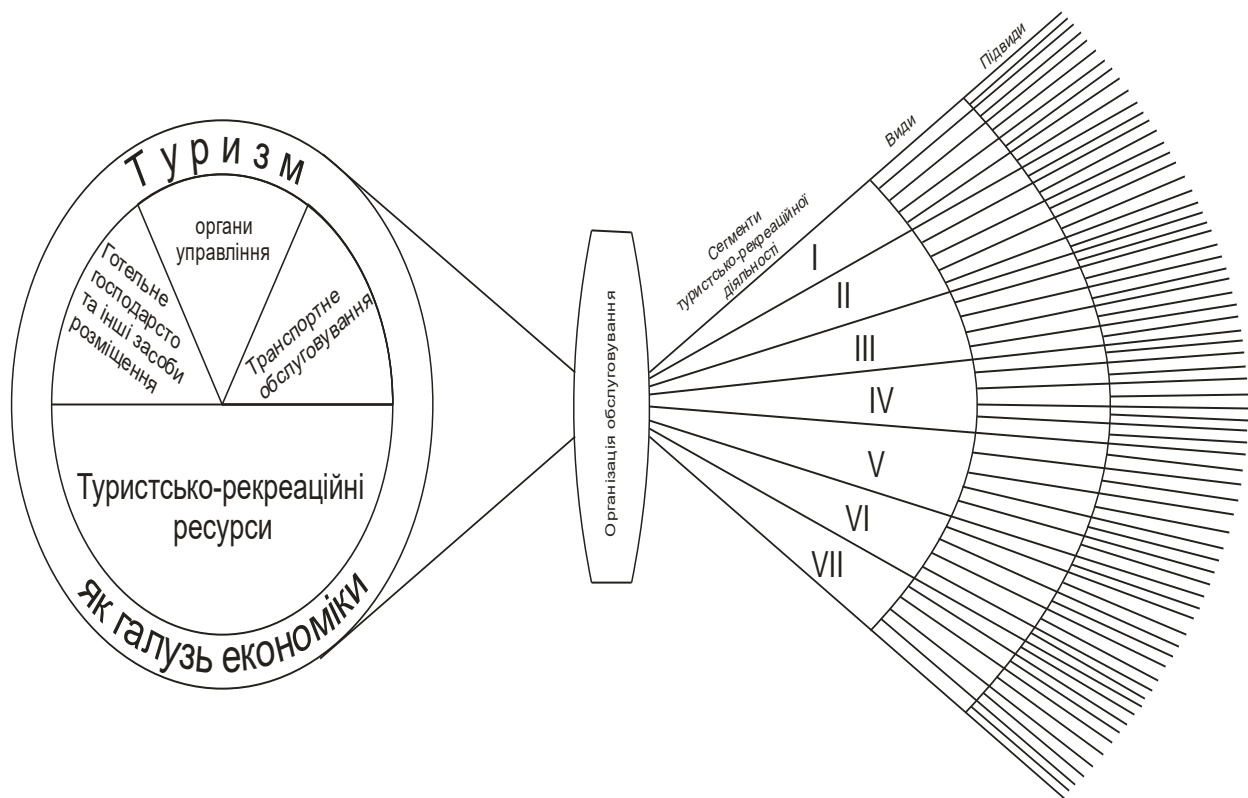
Туризм

органи управління

Готельне господарсто та інші засоби розміщення

Транспортне обслуговування

Туристсько-рекреаційні ресурси

як галузь економіки

Організація обслуговування

Сегменти туристсько-рекреаційної діяльності

Види

Підвиди

I
II
III
IV
V
VI
VII